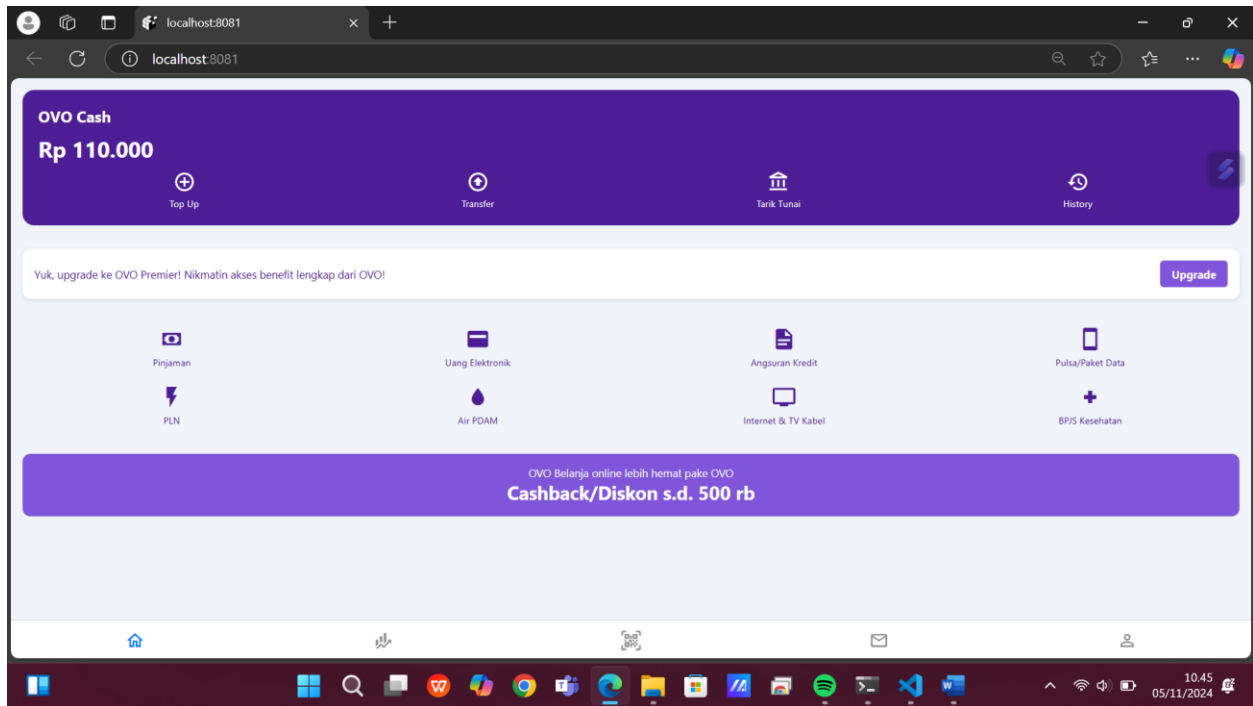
localhost:8081

localhost:8081

OVO Cash

Rp 110.000

Top Up

Transfer

Tarik Tunai

History

Yuk, upgrade ke OVO Premier! Nikmatin akses benefit lengkap dari OVO!

Upgrade

Pinjaman

Uang Elektronik

Angsuran Kredit

Pulsa/Paket Data

PLN

Air PDAM

Internet & TV Kabel

BPJS Kesehatan

OVO Belanja online lebih hemat pake OVO

Cashback/Diskon s.d. 500 rb

10.45
05/11/2024